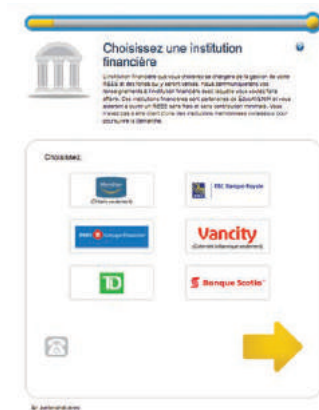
Choisissez une institution financière

L'institution financière que vous choisirez se chargera de la gestion de votre REEE et des fonds qui y seront versés. Nous communiquerons vos renseignements à l'institution financière avec laquelle vous voulez faire affaire. Ces institutions financières sont partenaires de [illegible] et vous aideront à ouvrir un REEE sans frais et sans contribution minimale. Vous n'avez pas à être client d'une des institutions mentionnées ci-dessous pour poursuivre la demande.

Choisissez:

Meridian
(Ontario seulement)

RBC Banque Royale

BMO Groupe financier

Vancity
(Colombie-Britannique seulement)

TD

Banque Scotia

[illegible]